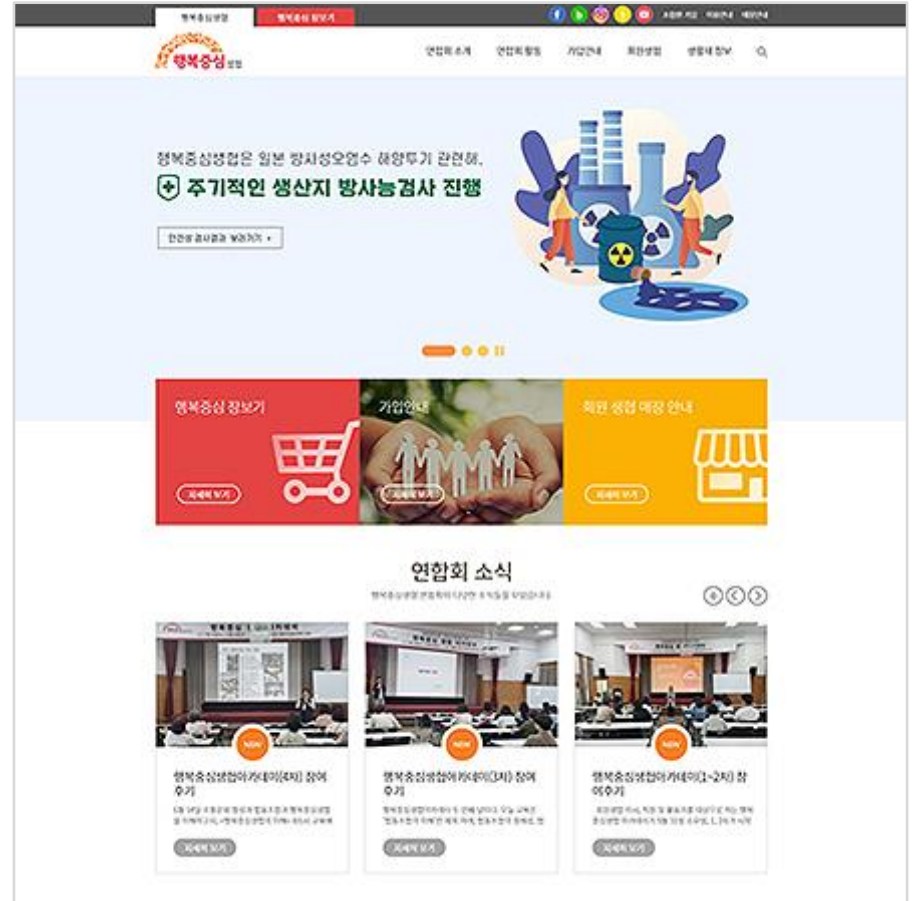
행복중심생협 행복중심 장보기

f b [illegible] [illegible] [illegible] 조합원 가입 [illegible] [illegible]

행복중심 생협

연합회 소개 연합회 활동 가입안내 회원생협 생활재 정보

행복중심생협은 일본 방사성오염수 해양투기 관련해,

주기적인 생산지 방사능검사 진행

안전성 검사결과 보러가기 ›

행복중심 장보기

자세히 보기

가입안내

자세히 보기

회원 생협 매장 안내

자세히 보기

연합회 소식

행복중심생협 연합회의 다양한 소식들을 모았습니다

NEW

행복중심생협아카데미(4차) 참여후기

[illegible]

자세히 보기

NEW

행복중심생협아카데미(3차) 참여후기

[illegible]

자세히 보기

NEW

행복중심생협아카데미(1~2차) 참여후기

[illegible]

자세히 보기